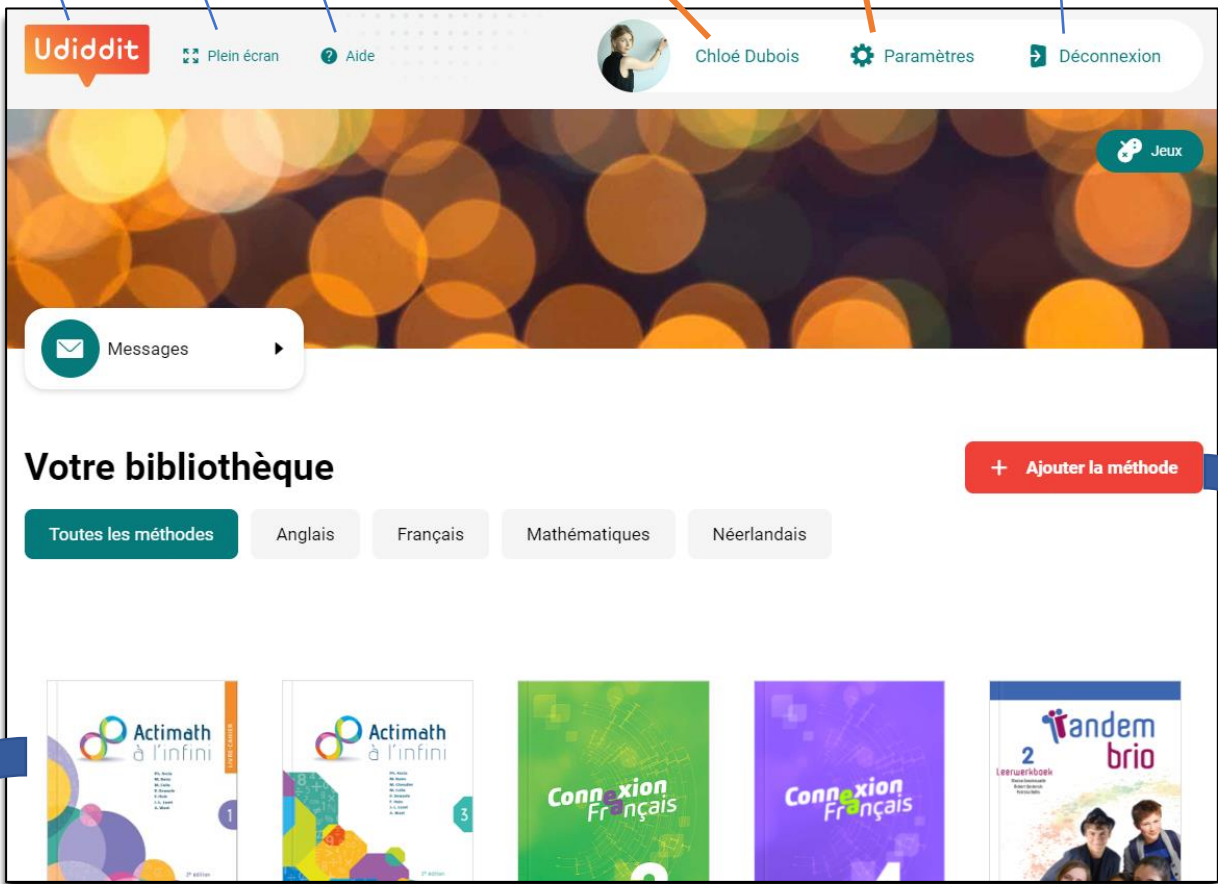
Udiddit

Plein écran

Aide

Chloé Dubois

Paramètres

Déconnexion

Jeux

Messages

Votre bibliothèque

+ Ajouter la méthode

Toutes les méthodes

Anglais

Français

Mathématiques

Néerlandais

Actimath à l'infini

1

Actimath à l'infini

3

Connexion Français

Connexion Français

Tandem brio

2

Leerwerkboek